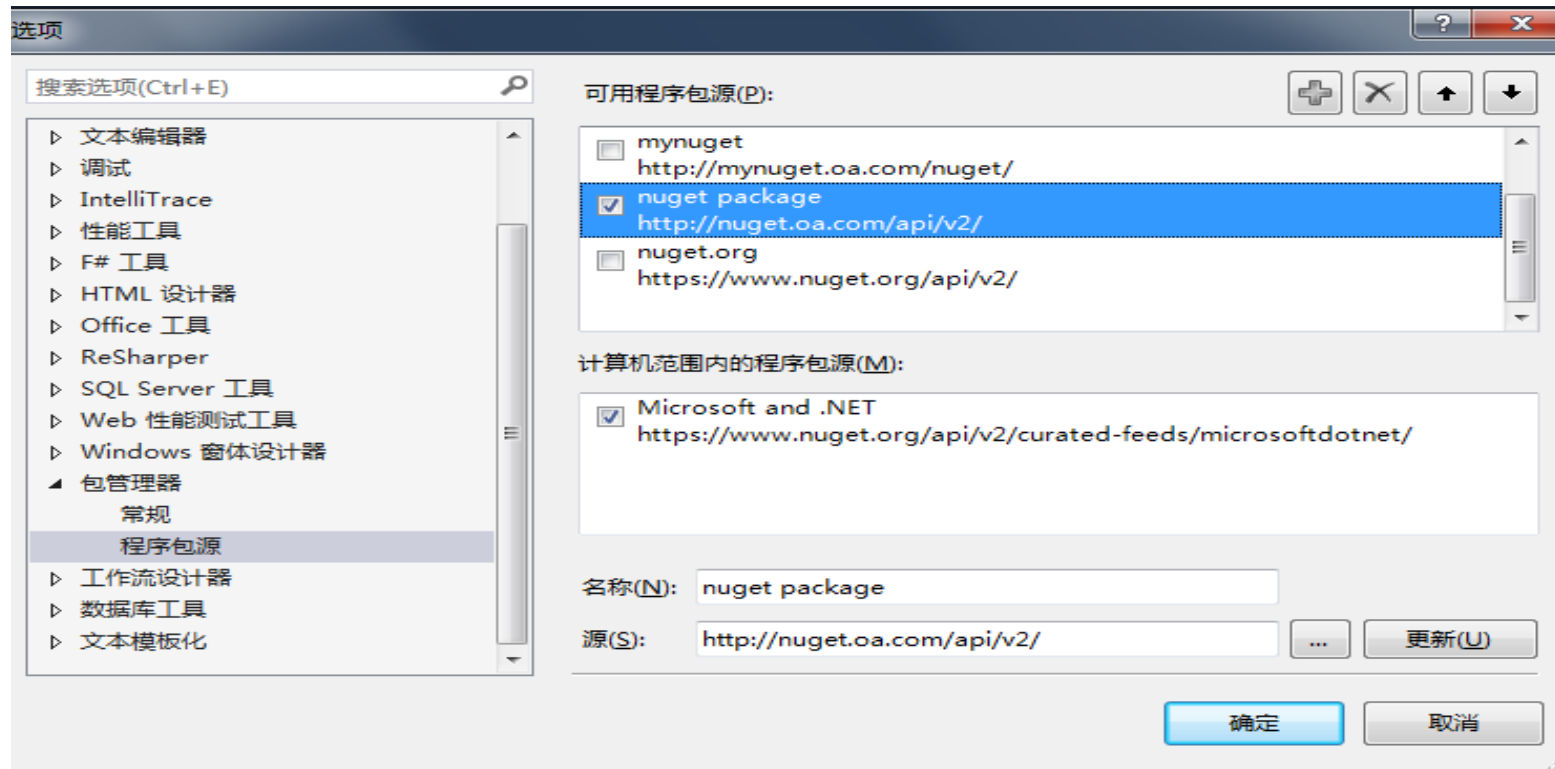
选项

?
X

搜索选项(Ctrl+E)

文本编辑器
调试
IntelliTrace
性能工具
F# 工具
HTML 设计器
Office 工具
ReSharper
SQL Server 工具
Web 性能测试工具
Windows 窗体设计器
包管理器
常规
程序包源
工作流设计器
数据库工具
文本模板化

可用程序包源(P):

mynuget
http://mynuget.oa.com/nuget/
nuget package
http://nuget.oa.com/api/v2/
nuget.org
https://www.nuget.org/api/v2/

计算机范围内的程序包源(M):

Microsoft and .NET
https://www.nuget.org/api/v2/curated-feeds/microsoftdotnet/

名称(N): nuget package
源(S): http://nuget.oa.com/api/v2/
...
更新(U)

确定
取消